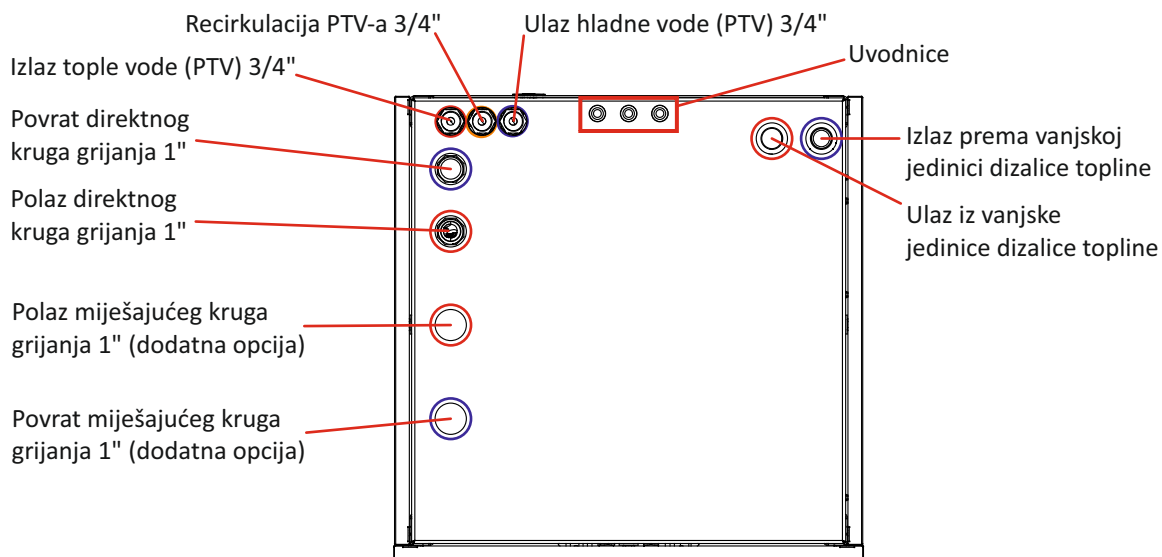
Recirkulacija PTV-a 3/4"

Ulaz hladne vode (PTV) 3/4"

Izlaz tople vode (PTV) 3/4"

Uvodnice

Povrat direktnog kruga grijanja 1"

Izlaz prema vanjskoj jedinici dizalice topline

Polaz direktnog kruga grijanja 1"

Ulaz iz vanjske jedinice dizalice topline

Polaz miješajućeg kruga grijanja 1" (dodatna opcija)

Povrat miješajućeg kruga grijanja 1" (dodatna opcija)